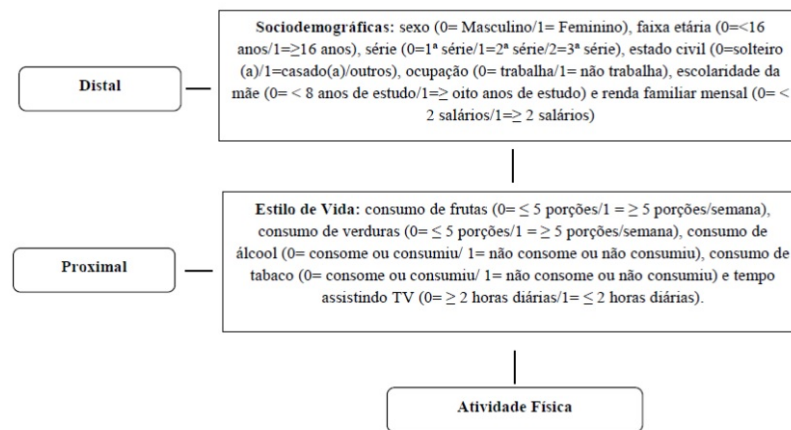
Distal

**Sociodemográficas:** sexo (0= Masculino/1= Feminino), faixa etária (0=<16 anos/1=≥16 anos), série (0=1ª série/1=2ª série/2=3ª série), estado civil (0=solteiro (a)/1=casado(a)/outros), ocupação (0= trabalha/1= não trabalha), escolaridade da mãe (0= < 8 anos de estudo/1=≥ oito anos de estudo) e renda familiar mensal (0= < 2 salários/1=≥ 2 salários)

Proximal

**Estilo de Vida:** consumo de frutas (0= ≤ 5 porções/1 = ≥ 5 porções/semana), consumo de verduras (0= ≤ 5 porções/1 = ≥ 5 porções/semana), consumo de álcool (0= consome ou consumiu/ 1= não consome ou não consumiu), consumo de tabaco (0= consome ou consumiu/ 1= não consome ou não consumiu) e tempo assistindo TV (0= ≥ 2 horas diárias/1= ≤ 2 horas diárias).

Atividade Física